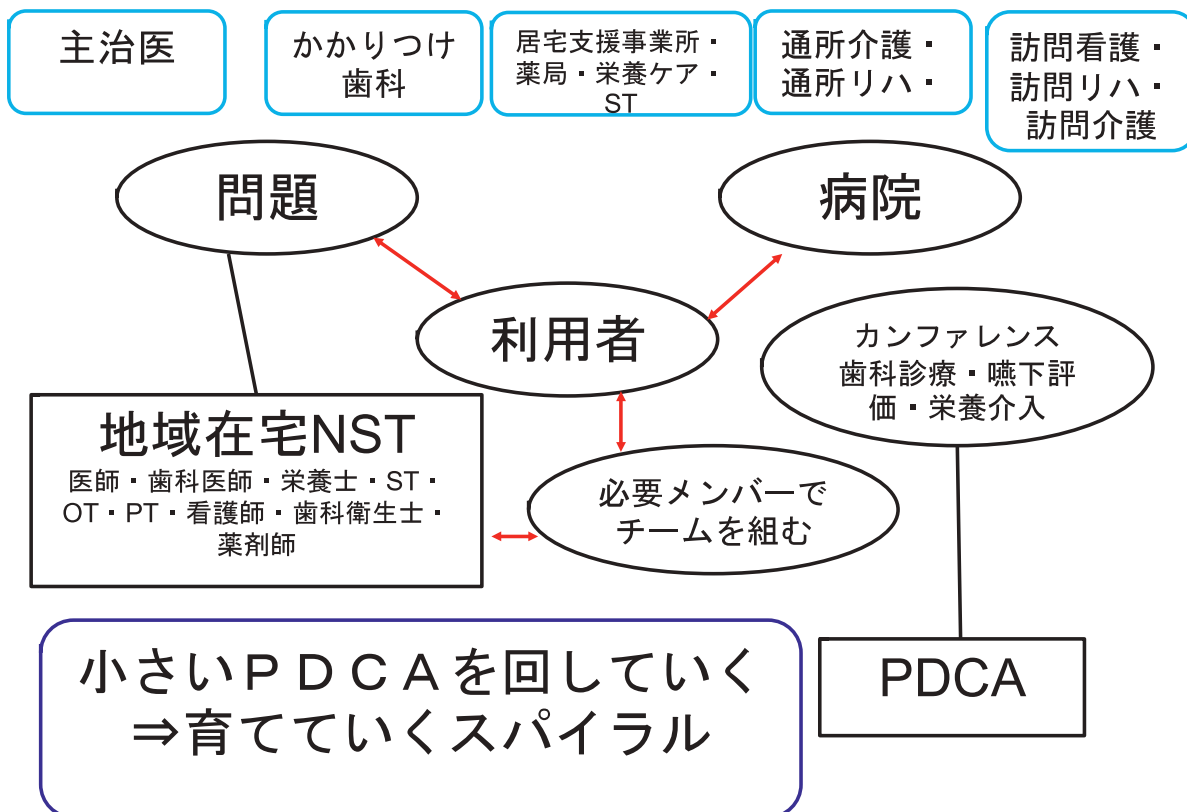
主治医

かかりつけ歯科

居宅支援事業所・薬局・栄養ケア・ST

通所介護・通所リハ・

訪問看護・訪問リハ・訪問介護

問題

病院

利用者

カンファレンス
歯科診療・嚥下評価・栄養介入

地域在宅NST
医師・歯科医師・栄養士・ST・OT・PT・看護師・歯科衛生士・薬剤師

必要メンバーでチームを組む

小さいＰＤＣＡを回していく
⇒育てていくスパイラル

PDCA